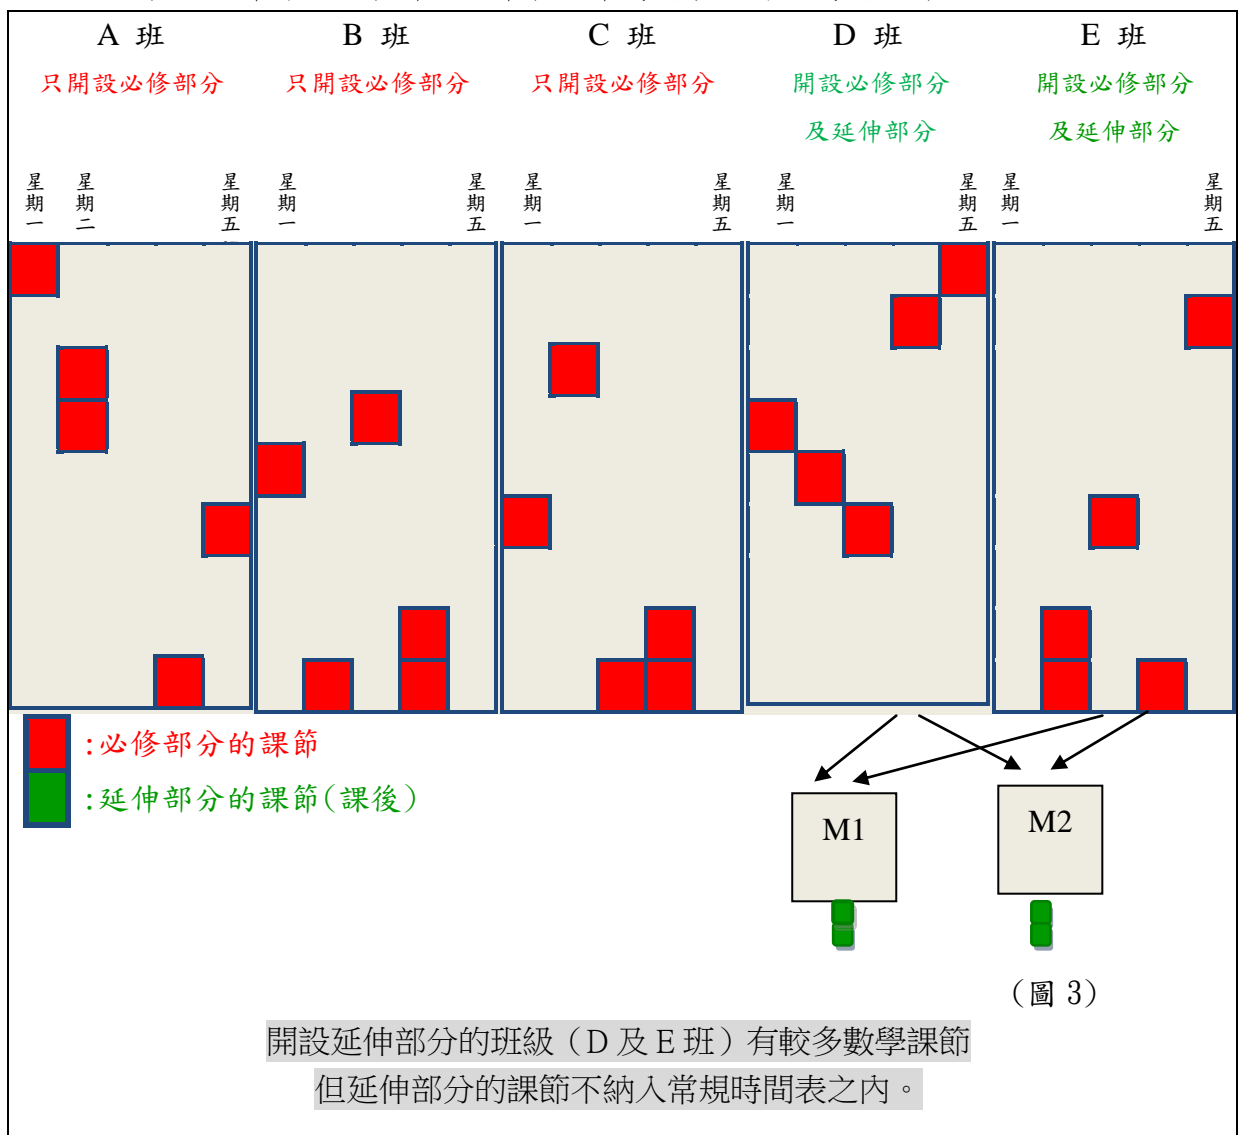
A 班
只開設必修部分

B 班
只開設必修部分

C 班
只開設必修部分

D 班
開設必修部分
及延伸部分

E 班
開設必修部分
及延伸部分

星期一 星期二 星期五
星期一 星期五
星期一 星期五
星期一 星期五
星期一 星期五

:必修部分的課節
:延伸部分的課節(課後)

M1
M2

(圖 3)

開設延伸部分的班級（D 及 E 班）有較多數學課節
但延伸部分的課節不納入常規時間表之內。